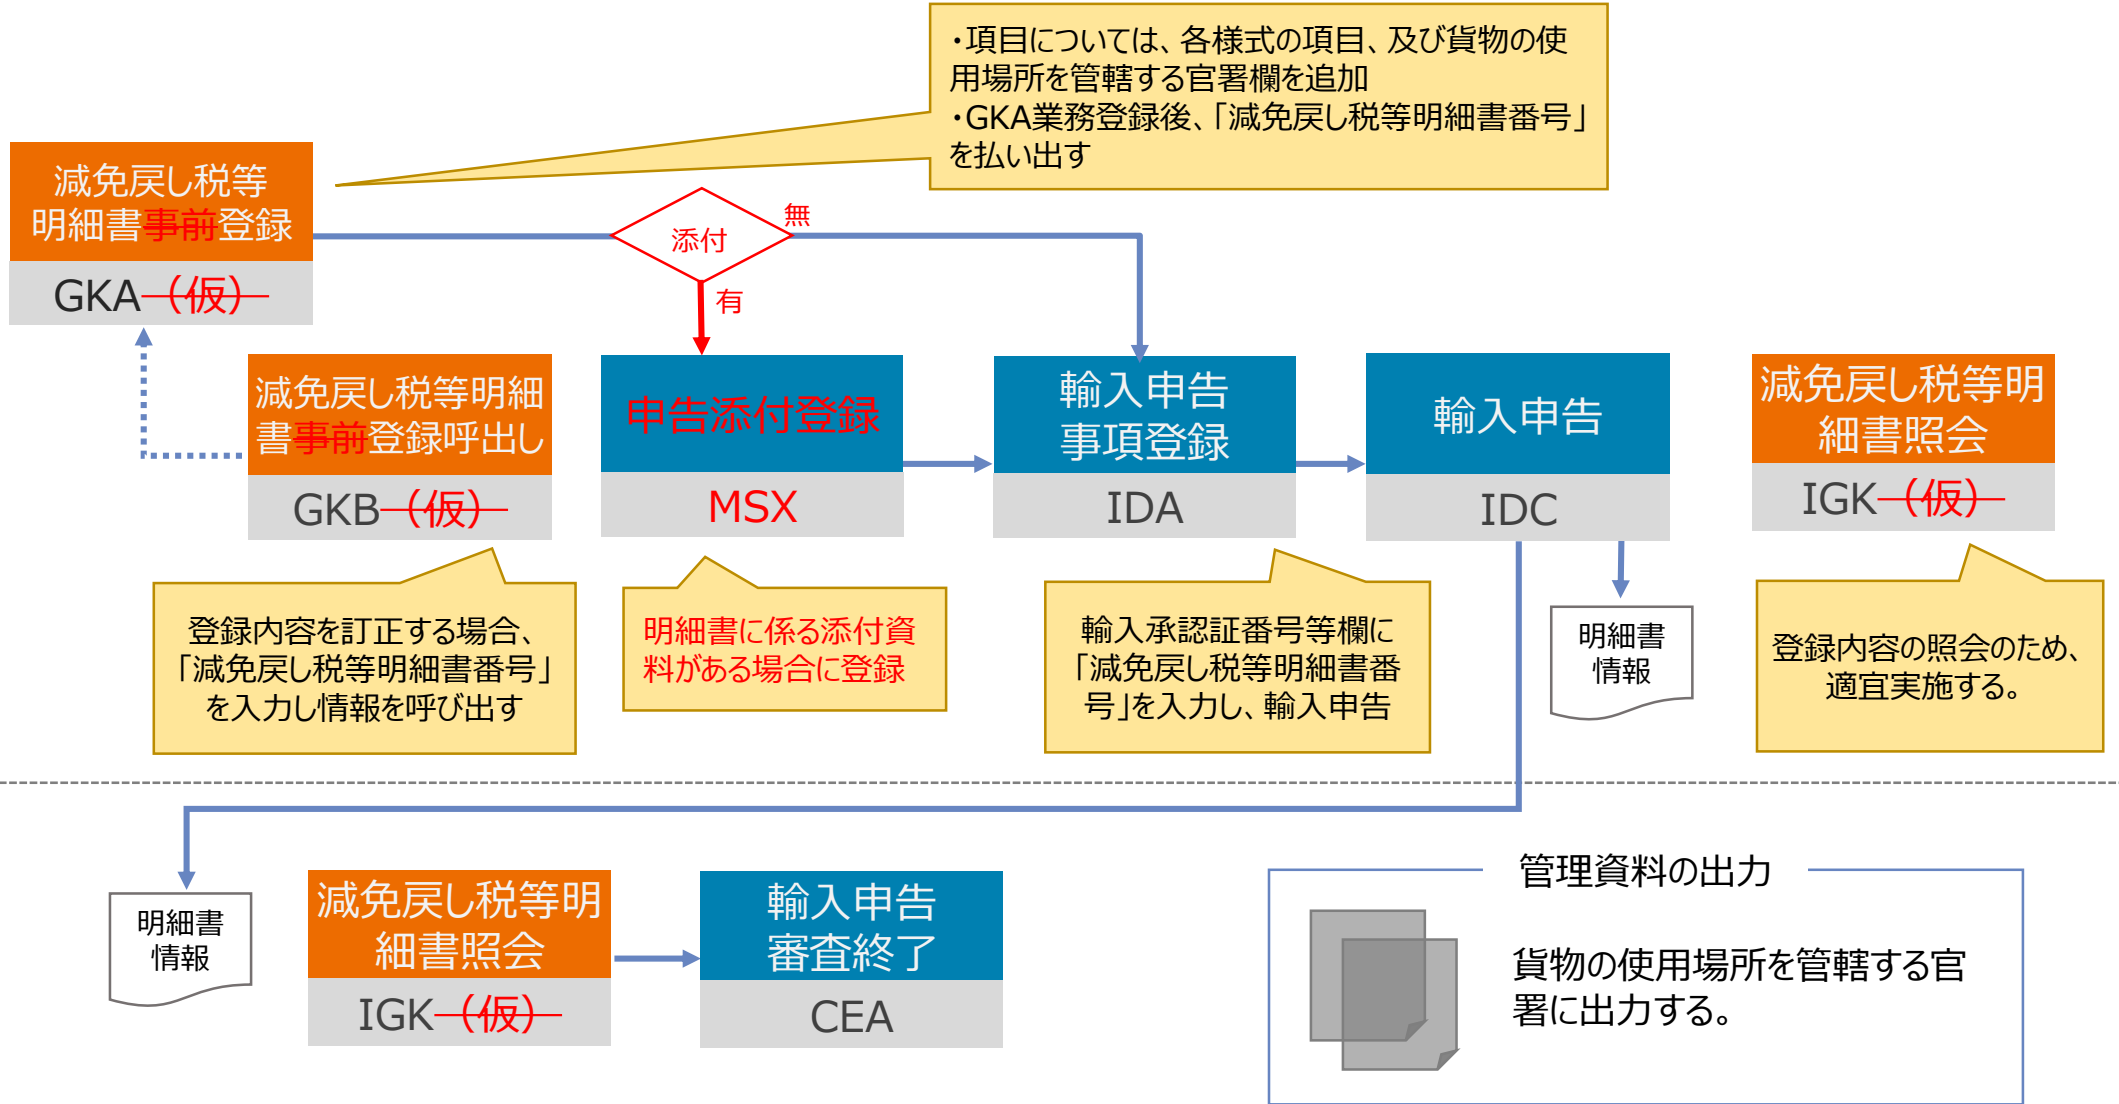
・項目については、各様式の項目、及び貨物の使用場所を管轄する官署欄を追加
・GKA業務登録後、「減免戻し税等明細書番号」を払い出す

減免戻し税等明細書事前登録
GKA（仮）

添付
無
有

減免戻し税等明細書事前登録呼出し
GKB（仮）

申告添付登録
MSX

輸入申告事項登録
IDA

輸入申告
IDC

減免戻し税等明細書照会
IGK（仮）

登録内容を訂正する場合、「減免戻し税等明細書番号」を入力し情報を呼び出す

明細書に係る添付資料がある場合に登録

輸入承認証番号等欄に「減免戻し税等明細書番号」を入力し、輸入申告

明細書情報

登録内容の照会のため、適宜実施する。

明細書情報

減免戻し税等明細書照会
IGK（仮）

輸入申告審査終了
CEA

管理資料の出力

貨物の使用場所を管轄する官署に出力する。